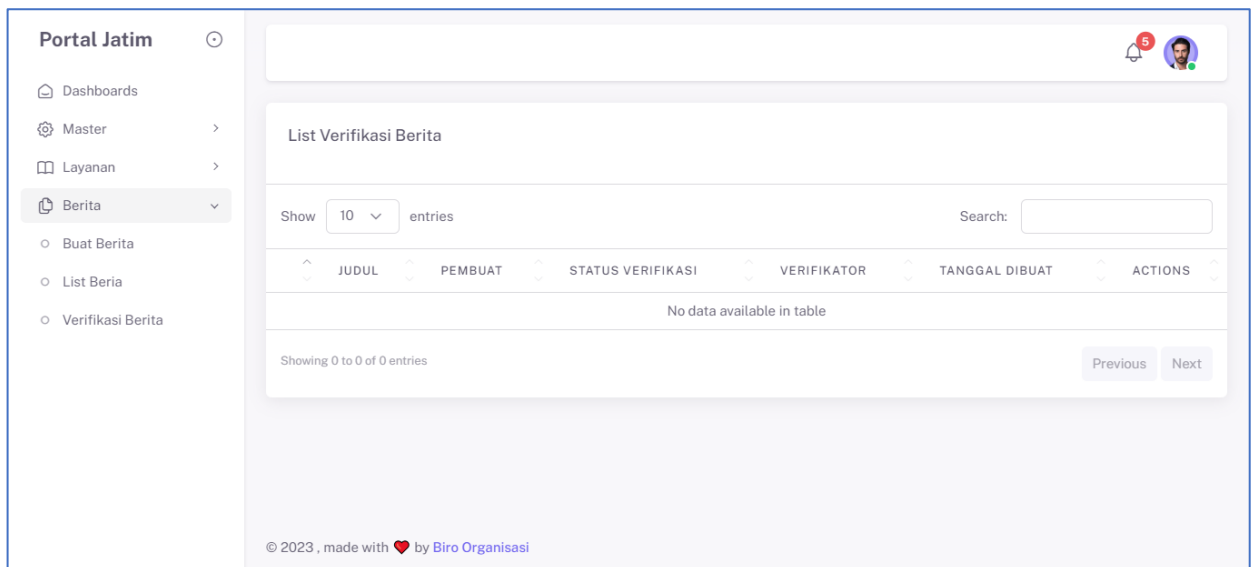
Portal Jatim

Dashboards
Master
Layanan
Berita
Buat Berita
List Beria
Verifikasi Berita

5

List Verifikasi Berita

Show 10 entries

Search:

| JUDUL | PEMBUAT | STATUS VERIFIKASI | VERIFIKATOR | TANGGAL DIBUAT | ACTIONS |
|---|---|---|---|---|---|
| No data available in table | | | | | |

Showing 0 to 0 of 0 entries

Previous Next

© 2023 , made with ♥ by Biro Organisasi